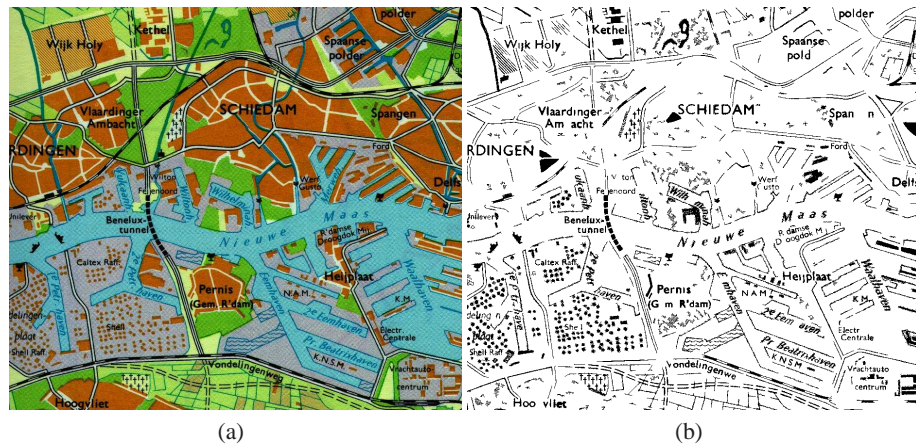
polder
Wijk Holy
Kethel
Spaanse polder
Vlaardinger Ambacht
SCHIEDAM
Spangen
RDINGEN
Ford
Delf
Vulcaanhaven
Wilton Fijenoord
Wiltonhaven
Wilhelminahaven
Werf Gusto
Unilever
Benelux tunnel
Nieuwe Maas
R'damse Droogdok Mij
Caltex Raff.
2e Petr. haven
1e Petr. haven
Pernis (Gem. R'dam)
Eemhaven
Heijplaat
Waalhaven
N.A.M.
K.M.
Shell
Shell Raff.
pldr
2e Eemhaven
Pr. Beatrixhaven
K.N.S.M.
Electr. Centrale
Vondelingenweg
Vrachtauto centrum
Hoogvliet

polder
Wijk Holy
Kethel
Spaanse pold
Vlaardinger Am acht
SCHIEDAM
Span n
RDINGEN
Ford
Delf
Vulcaanhaven
V tor Fijenoord
Wilh mina
Werf usto
Unilever
Benelux tunnel
Nieuwe Maas
R damse Doogdok M
Caltex Raff
2e Petr haven
1e Petr haven
Pernis (G m R'dam)
Eemhaven
Heijplaat
Waalhaven
N A M
K M
Shell
Shell Raff
pldr
2e Eem aven
Pr. Beatrixhaven
K N S M
Electr Centrale
Vondelingenwe
Vrachtauto centrum
Hoo vliet

(a)
(b)